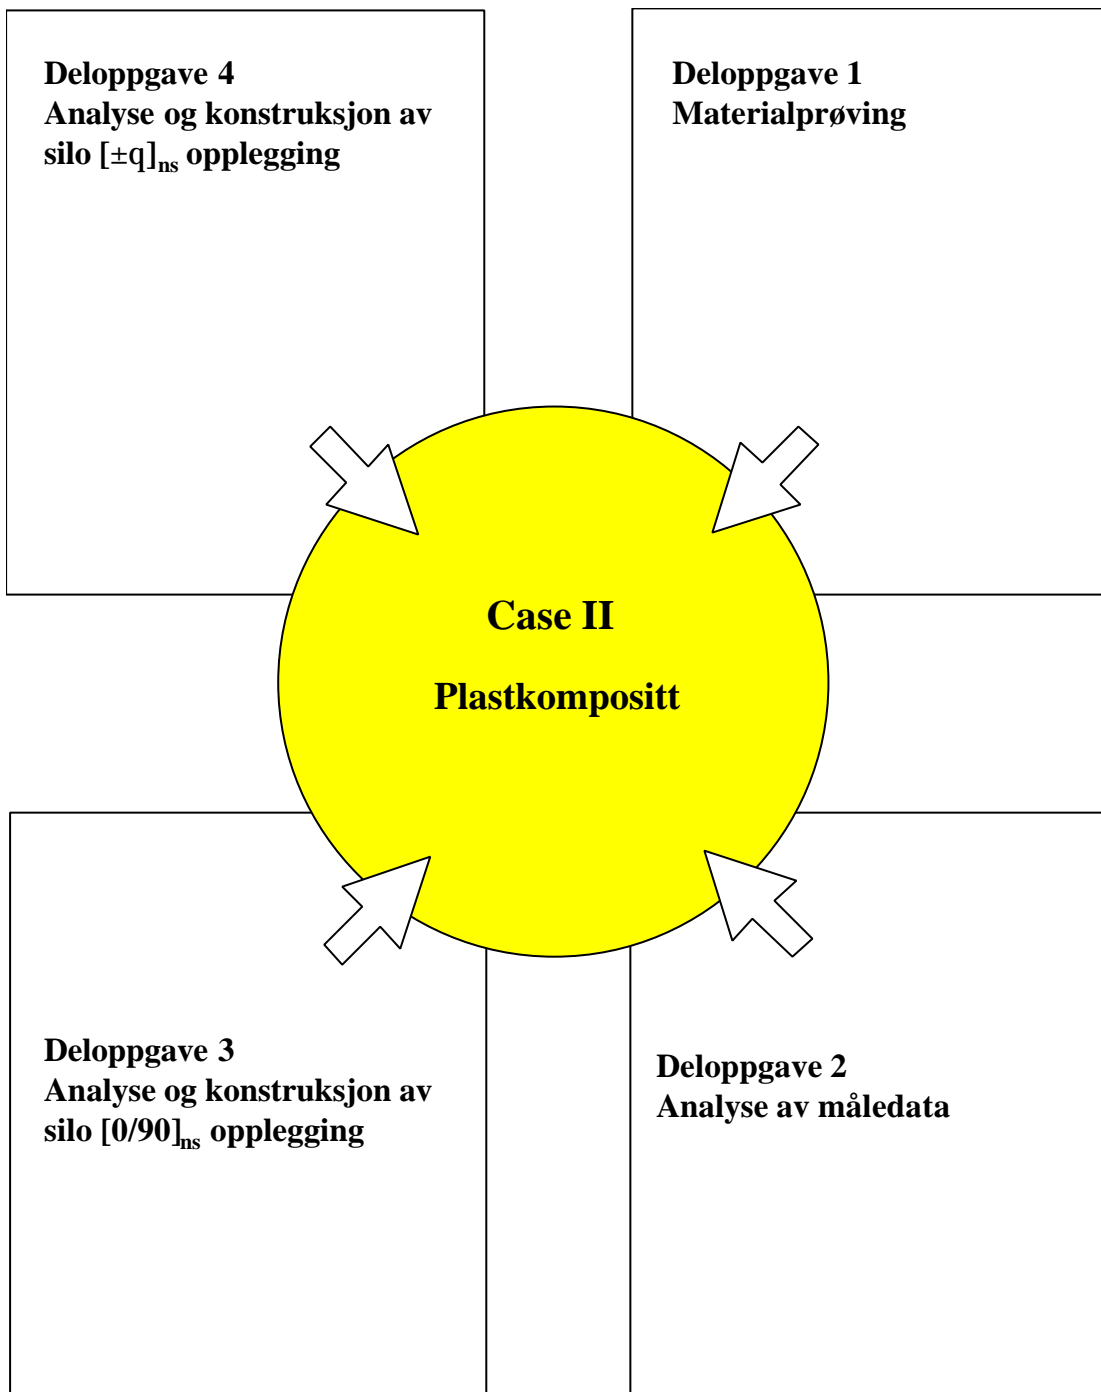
Deloppgave 4
Analyse og konstruksjon av silo $[\pm q]_{ns}$ opplegging

Deloppgave 1
Materialprøving

Case II

Plastkompositt

Deloppgave 3
Analyse og konstruksjon av silo $[0/90]_{ns}$ opplegging

Deloppgave 2
Analyse av måledata